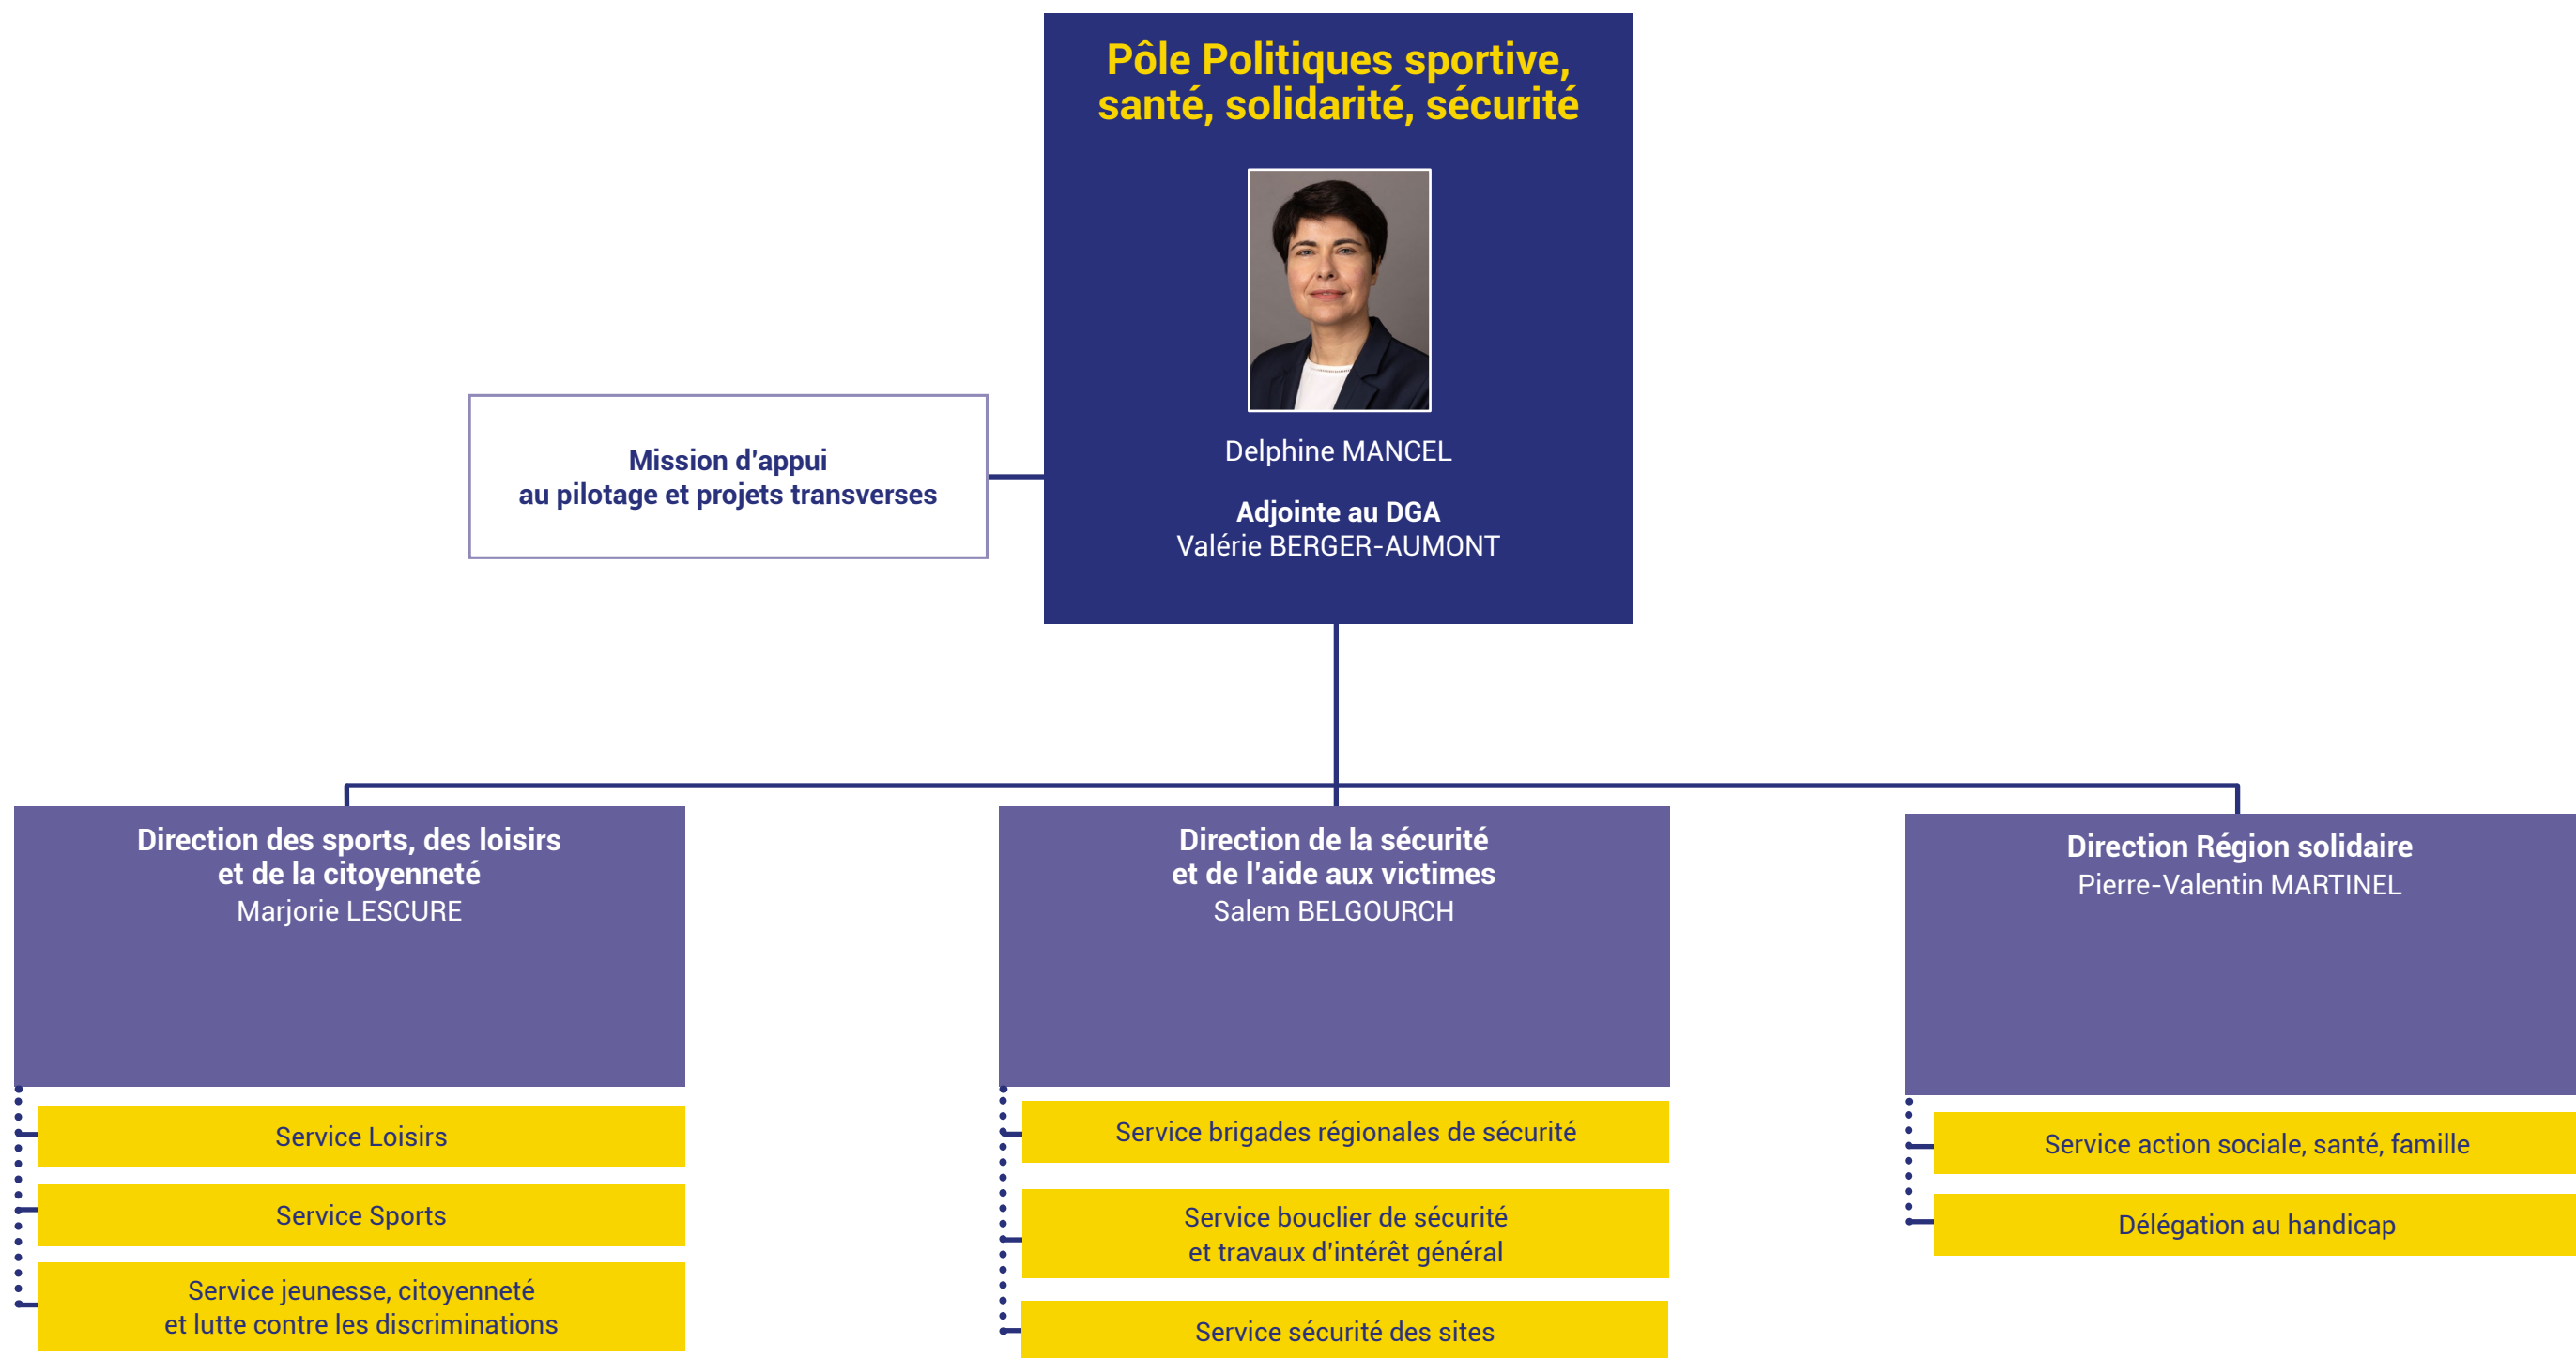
Pôle Politiques sportive, santé, solidarité, sécurité

Delphine MANCEL

Adjointe au DGA
Valérie BERGER-AUMONT

Mission d'appui
au pilotage et projets transverses

Direction des sports, des loisirs et de la citoyenneté
Marjorie LESCURE

Service Loisirs

Service Sports

Service jeunesse, citoyenneté et lutte contre les discriminations

Direction de la sécurité et de l'aide aux victimes
Salem BELGOURCH

Service brigades régionales de sécurité

Service bouclier de sécurité et travaux d'intérêt général

Service sécurité des sites

Direction Région solidaire
Pierre-Valentin MARTINEL

Service action sociale, santé, famille

Délégation au handicap